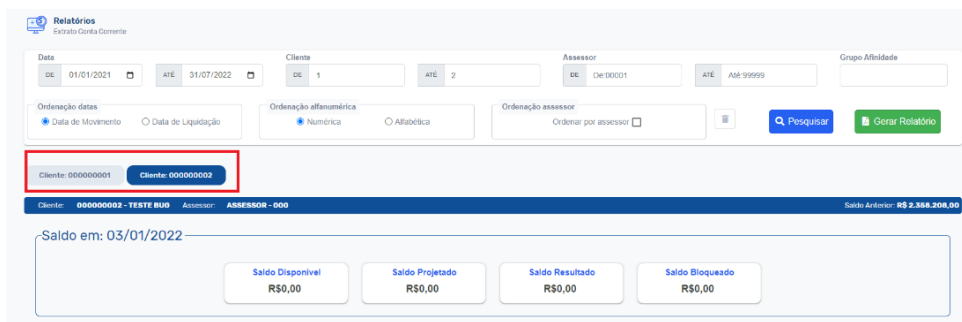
Relatórios
Extrato Conta Corrente

Data
DE 01/01/2021
ATÉ 31/07/2022

Cliente
DE 1
ATÉ 2

Assessor
DE De:00001
ATÉ Até:99999

Grupo Afinidade

Ordenação datas
Data de Movimento
Data de Liquidação

Ordenação alfanumérica
Numérica
Alfabética

Ordenação assessor
Ordenar por assessor

Pesquisar
Gerar Relatório

Cliente: 000000001
Cliente: 000000002

Cliente: 000000002 - TESTE BUG Assessor: ASSESSOR - 000
Saldo Anterior: R$ 2.358.208,00

Saldo em: 03/01/2022

| Saldo Disponível | Saldo Projetado | Saldo Resultado | Saldo Bloqueado |
|---|---|---|---|
| R$0,00 | R$0,00 | R$0,00 | R$0,00 |